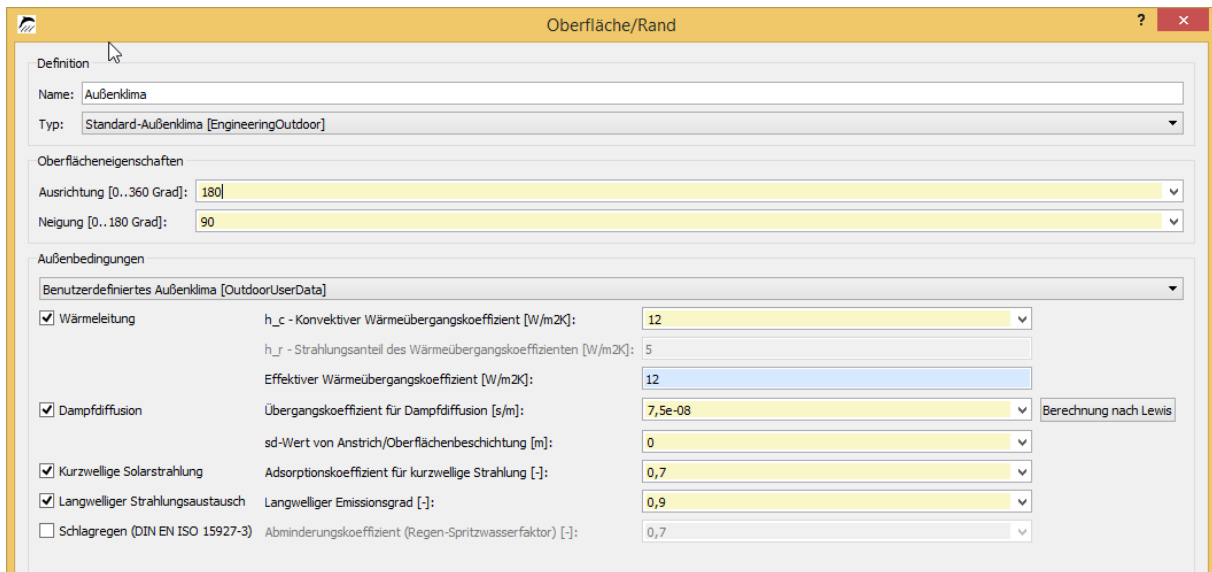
Oberfläche/Rand

?

Definition

Name: Außenklima

Typ: Standard-Außenklima [EngineeringOutdoor]

Oberflächeneigenschaften

Ausrichtung [0..360 Grad]: 180

Neigung [0..180 Grad]: 90

Außenbedingungen

Benutzerdefiniertes Außenklima [OutdoorUserData]

Wärmeleitung

h_c - Konvektiver Wärmeübergangskoeffizient [W/m2K]: 12

h_r - Strahlungsanteil des Wärmeübergangskoeffizienten [W/m2K]: 5

Effektiver Wärmeübergangskoeffizient [W/m2K]: 12

Dampfdiffusion

Übergangskoeffizient für Dampfdiffusion [s/m]: 7,5e-08

Berechnung nach Lewis

sd-Wert von Anstrich/Oberflächenbeschichtung [m]: 0

Kurzwellige Solarstrahlung

Adsorptionskoeffizient für kurzwellige Strahlung [-]: 0,7

Langwelliger Strahlungsaustausch

Langwelliger Emissionsgrad [-]: 0,9

Schlagregen (DIN EN ISO 15927-3)

Abminderungskoeffizient (Regen-Spritzwasserfaktor) [-]: 0,7